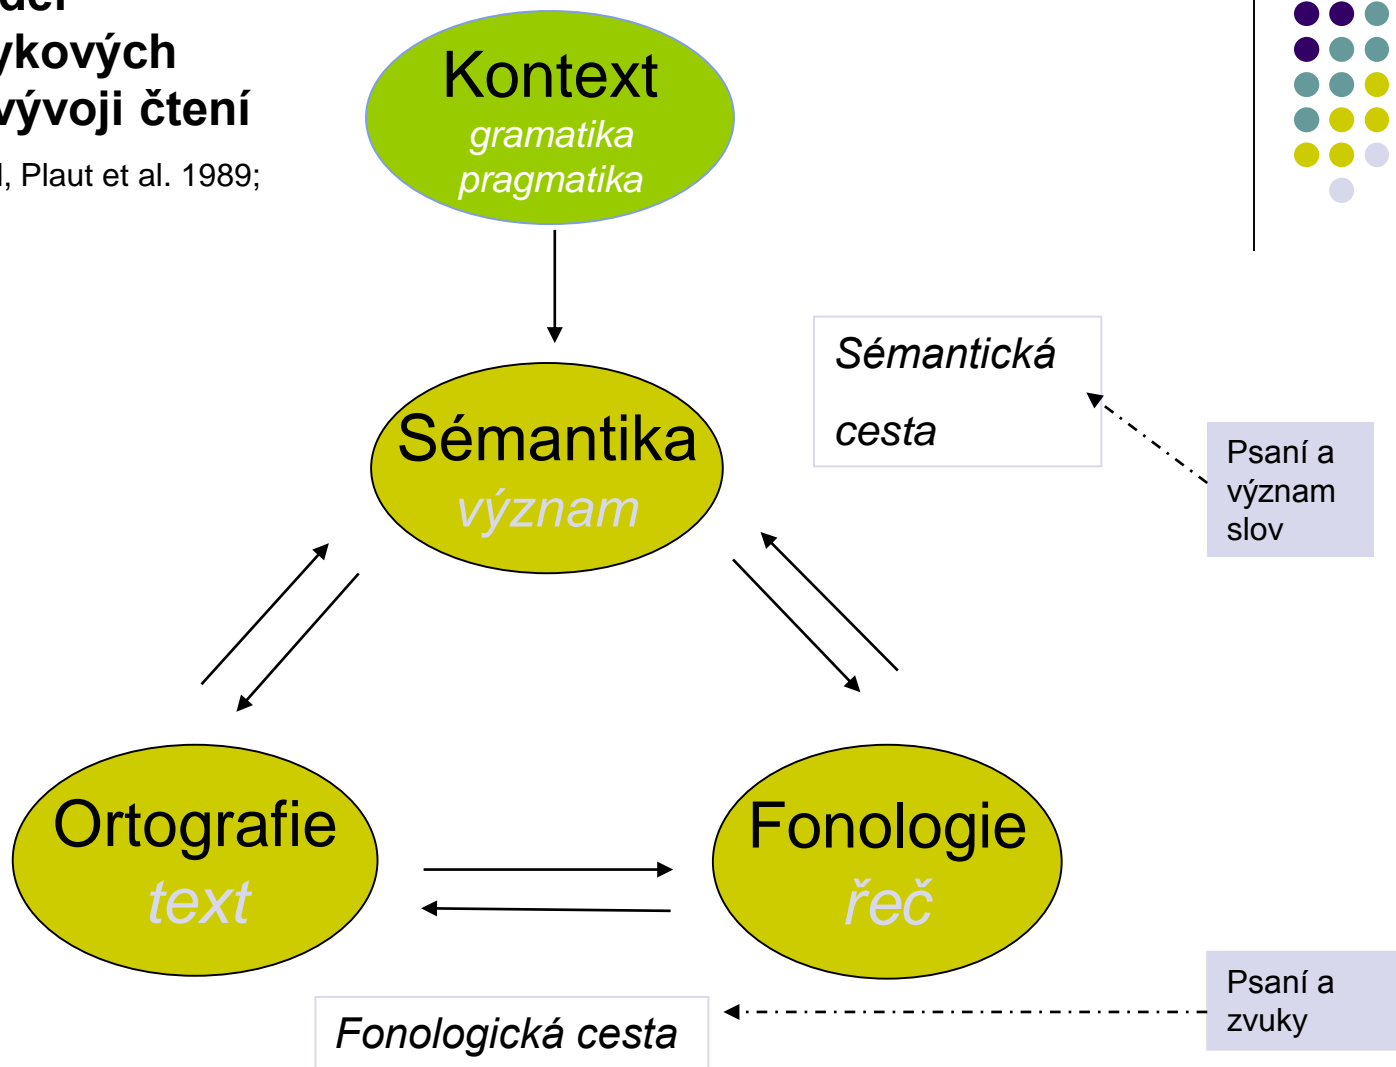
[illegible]del
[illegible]ykových
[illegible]vývoji čtení

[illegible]l, Plaut et al. 1989;

Kontext
gramatika
pragmatika

Sémantická
cesta

Sémantika
význam

Psaní a význam slov

Ortografie
text

Fonologie
řeč

Psaní a zvuky

Fonologická cesta